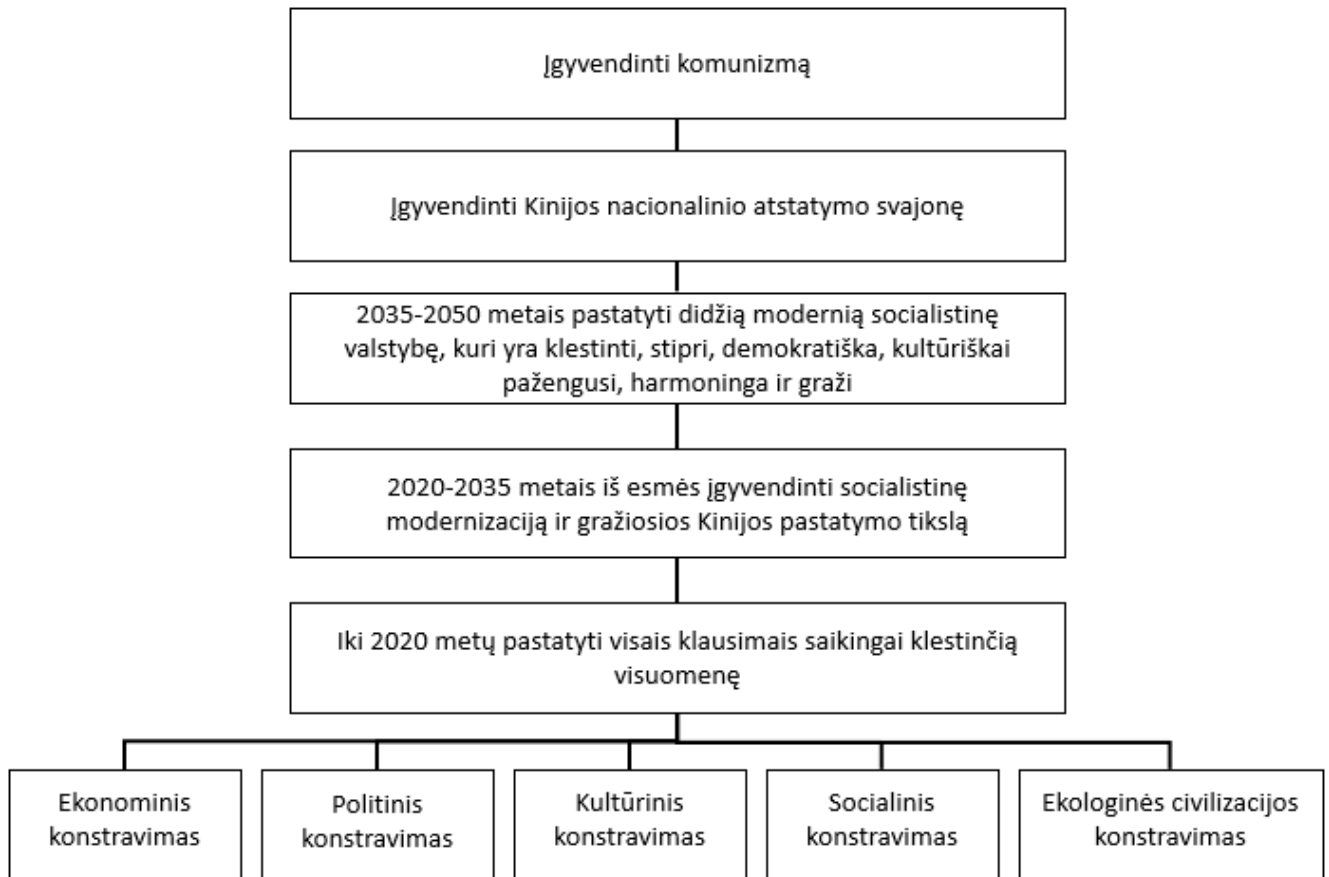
Įgyvendinti komunizmą

Įgyvendinti Kinijos nacionalinio atstatymo svajonę

2035-2050 metais pastatyti didžią modernią socialistinę valstybę, kuri yra klestinti, stipri, demokratiška, kultūriškai pažengusi, harmoninga ir graži

2020-2035 metais iš esmės įgyvendinti socialistinę modernizaciją ir gražiosios Kinijos pastatymo tikslą

Iki 2020 metų pastatyti visais klausimais saikingai klestinčią visuomenę

Ekonominis konstravimas

Politinis konstravimas

Kultūrinis konstravimas

Socialinis konstravimas

Ekologinės civilizacijos konstravimas